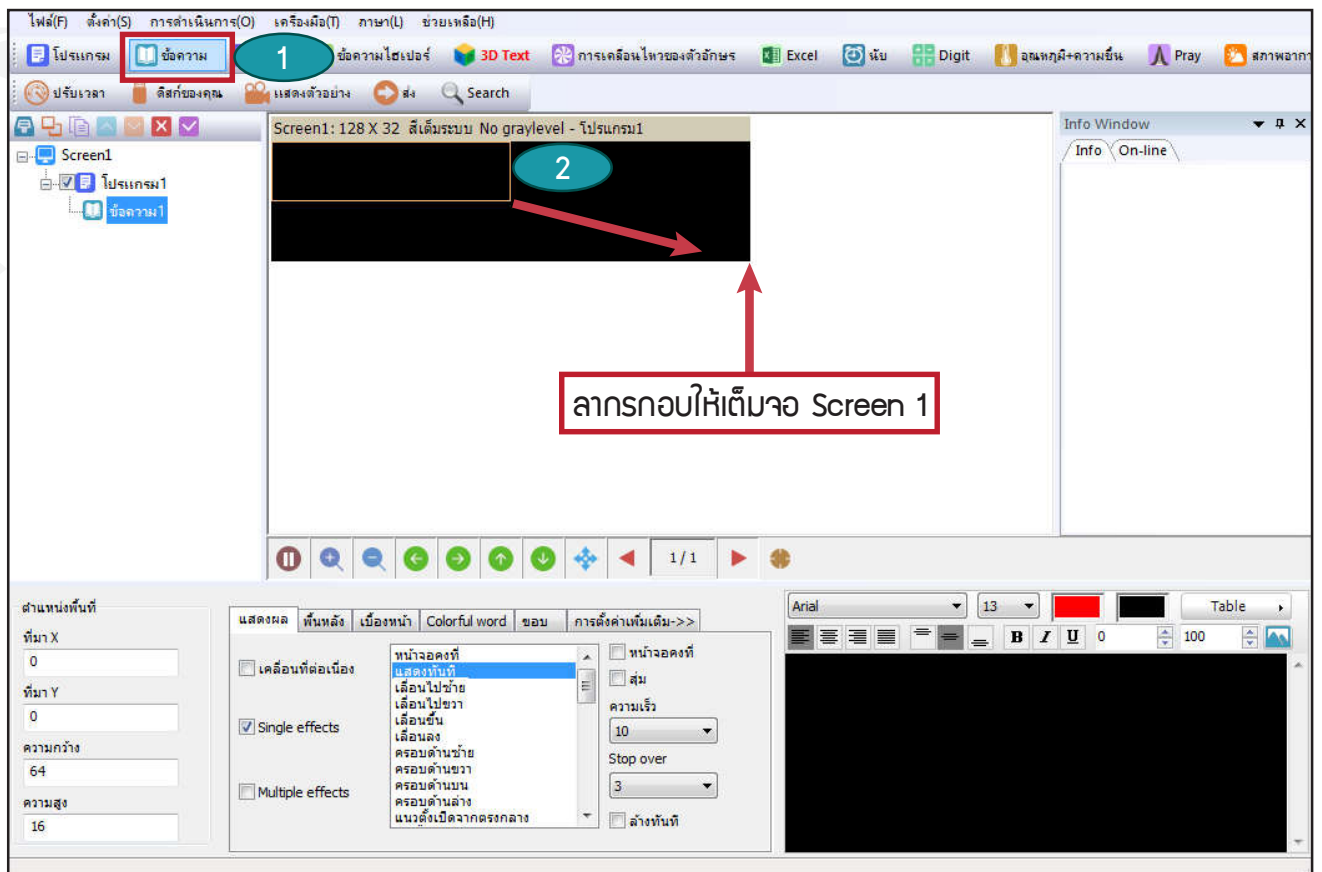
ไฟล์(F) ตั้งค่า(S) การดำเนินการ(O) เครื่องมือ(T) ภาษา(L) ช่วยเหลือ(H)

โปรแกรม ข้อความ 1 ข้อความไฮเปอร์ 3D Text การเคลื่อนไหวของตัวอักษร Excel นับ Digit อุณหภูมิ+ความชื้น Pray สภาพอากา

ปรับเวลา ดิสก์ของคุณ แสดงตัวอย่าง ส่ง Search

Screen1
โปรแกรม1
ข้อความ1

Screen1: 128 X 32 สีเต็มระบบ No graylevel - โปรแกรม1

2

ลากรกอบให้เต็มจอ Screen 1

Info Window
Info On-line

1/1

ตำแหน่งพื้นที่
ที่มา X
0
ที่มา Y
0
ความกว้าง
64
ความสูง
16

แสดงผล พื้นหลัง เบื้องหน้า Colorful word ขอบ การตั้งค่าเพิ่มเติม->>

เคลื่อนที่ต่อเนื่อง
Single effects
Multiple effects

หน้าจอคงที่
แสดงทันที
เลื่อนไปซ้าย
เลื่อนไปขวา
เลื่อนขึ้น
เลื่อนลง
ครอบด้านซ้าย
ครอบด้านขวา
ครอบด้านบน
ครอบด้านล่าง
แนวตั้งเปิดจากตรงกลาง

หน้าจอคงที่
สุ่ม
ความเร็ว
10
Stop over
3
ล้างทันที

Arial 13 Table
B I U 0 100